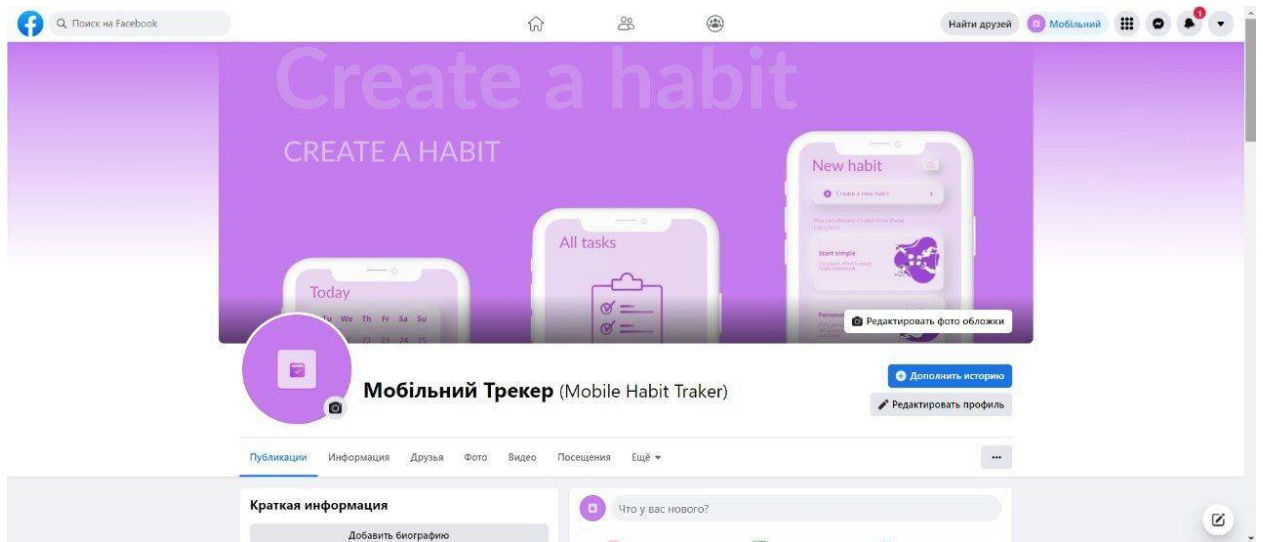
Поиск на Facebook

Найти друзей
Мобільний
1

Create a habit
CREATE A HABIT

New habit
Create a new habit
You can choose a habit from these categories
Start simple

All tasks

Today
Tu We Th Fr Sa Su
22 23 24 25

Редактировать фото обложки

Мобільний Трекер (Mobile Habit Traker)

Дополнить историю
Редактировать профиль

Публикации Информация Друзья Фото Видео Посещения Ещё
...

Краткая информация
Добавить биографию

Что у вас нового?